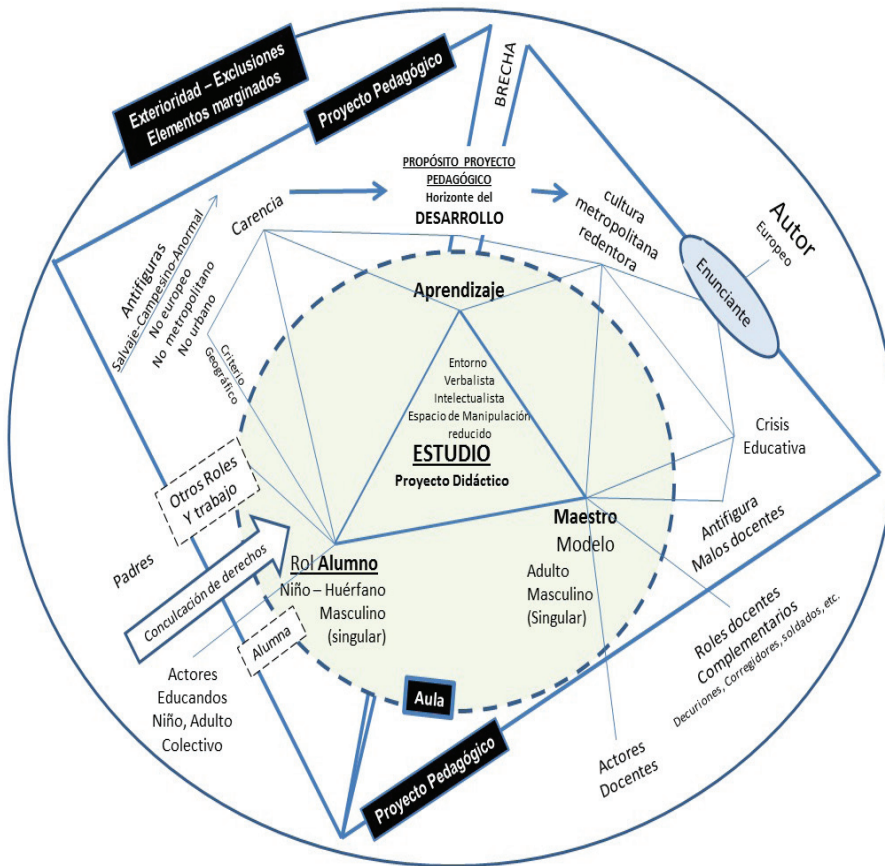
Exterioridad – Exclusiones
Elementos marginados

Proyecto Pedagógico

BRECHA

PROPÓSITO PROYECTO PEDAGÓGICO
Horizonte del
DESARROLLO

Carencia

cultura metropolitana redentora

Autor
Europeo

Enunciante

Antifiguras
Salvaje-Campesino-Anormal
No europeo
No metropolitano
No urbano

Criterio Geográfico

Aprendizaje

Entorno
Verbalista
Intelectualista
Espacio de Manipulación reducido

ESTUDIO
Proyecto Didáctico

Crisis Educativa

Otros Roles
Y trabajo

Maestro
Modelo
Adulto
Masculino
(Singular)

Antifigura
Malos docentes

Padres

Conculcación de derechos

Rol Alumno
Niño – Huérfano
Masculino
(singular)

Alumna

Roles docentes Complementarios
Decuriones, Corregidores, soldados, etc.

Actores
Educandos
Niño, Adulto
Colectivo

Aula

Actores
Docentes

Proyecto Pedagógico